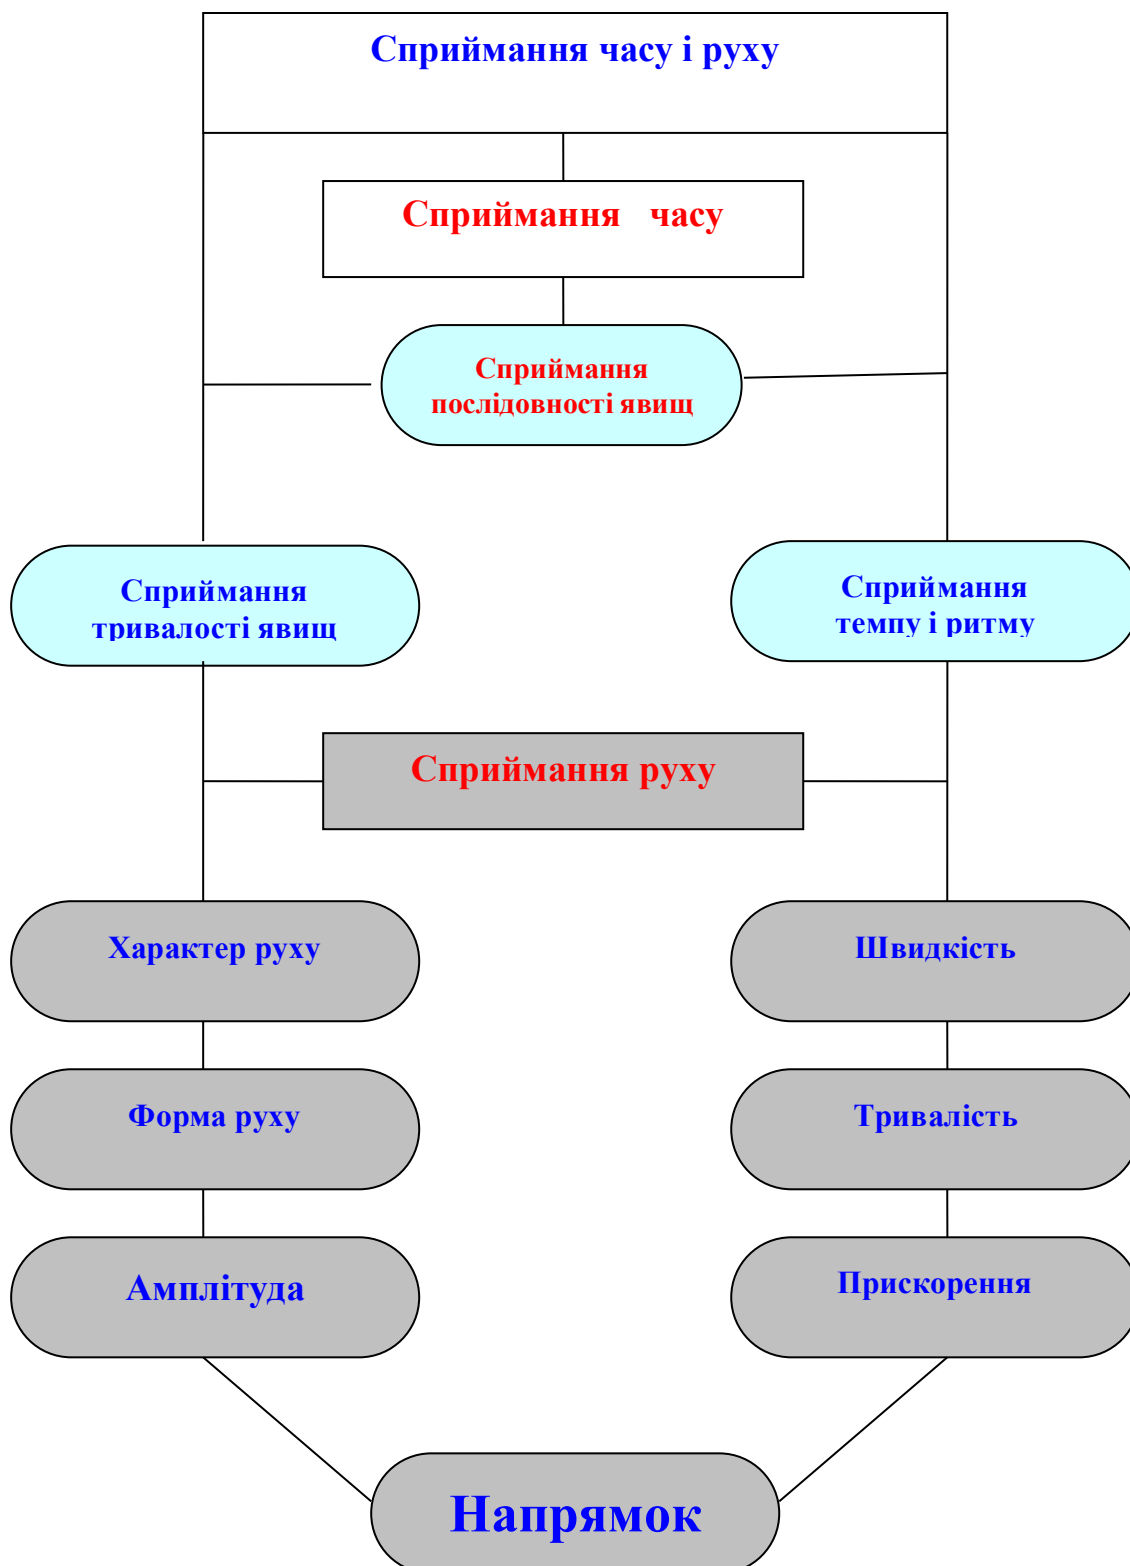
Сприймання часу і руху

Сприймання часу

Сприймання послідовності явищ

Сприймання тривалості явищ

Сприймання темпу і ритму

Сприймання руху

Характер руху

Швидкість

Форма руху

Тривалість

Амплітуда

Прискорення

Напрямок